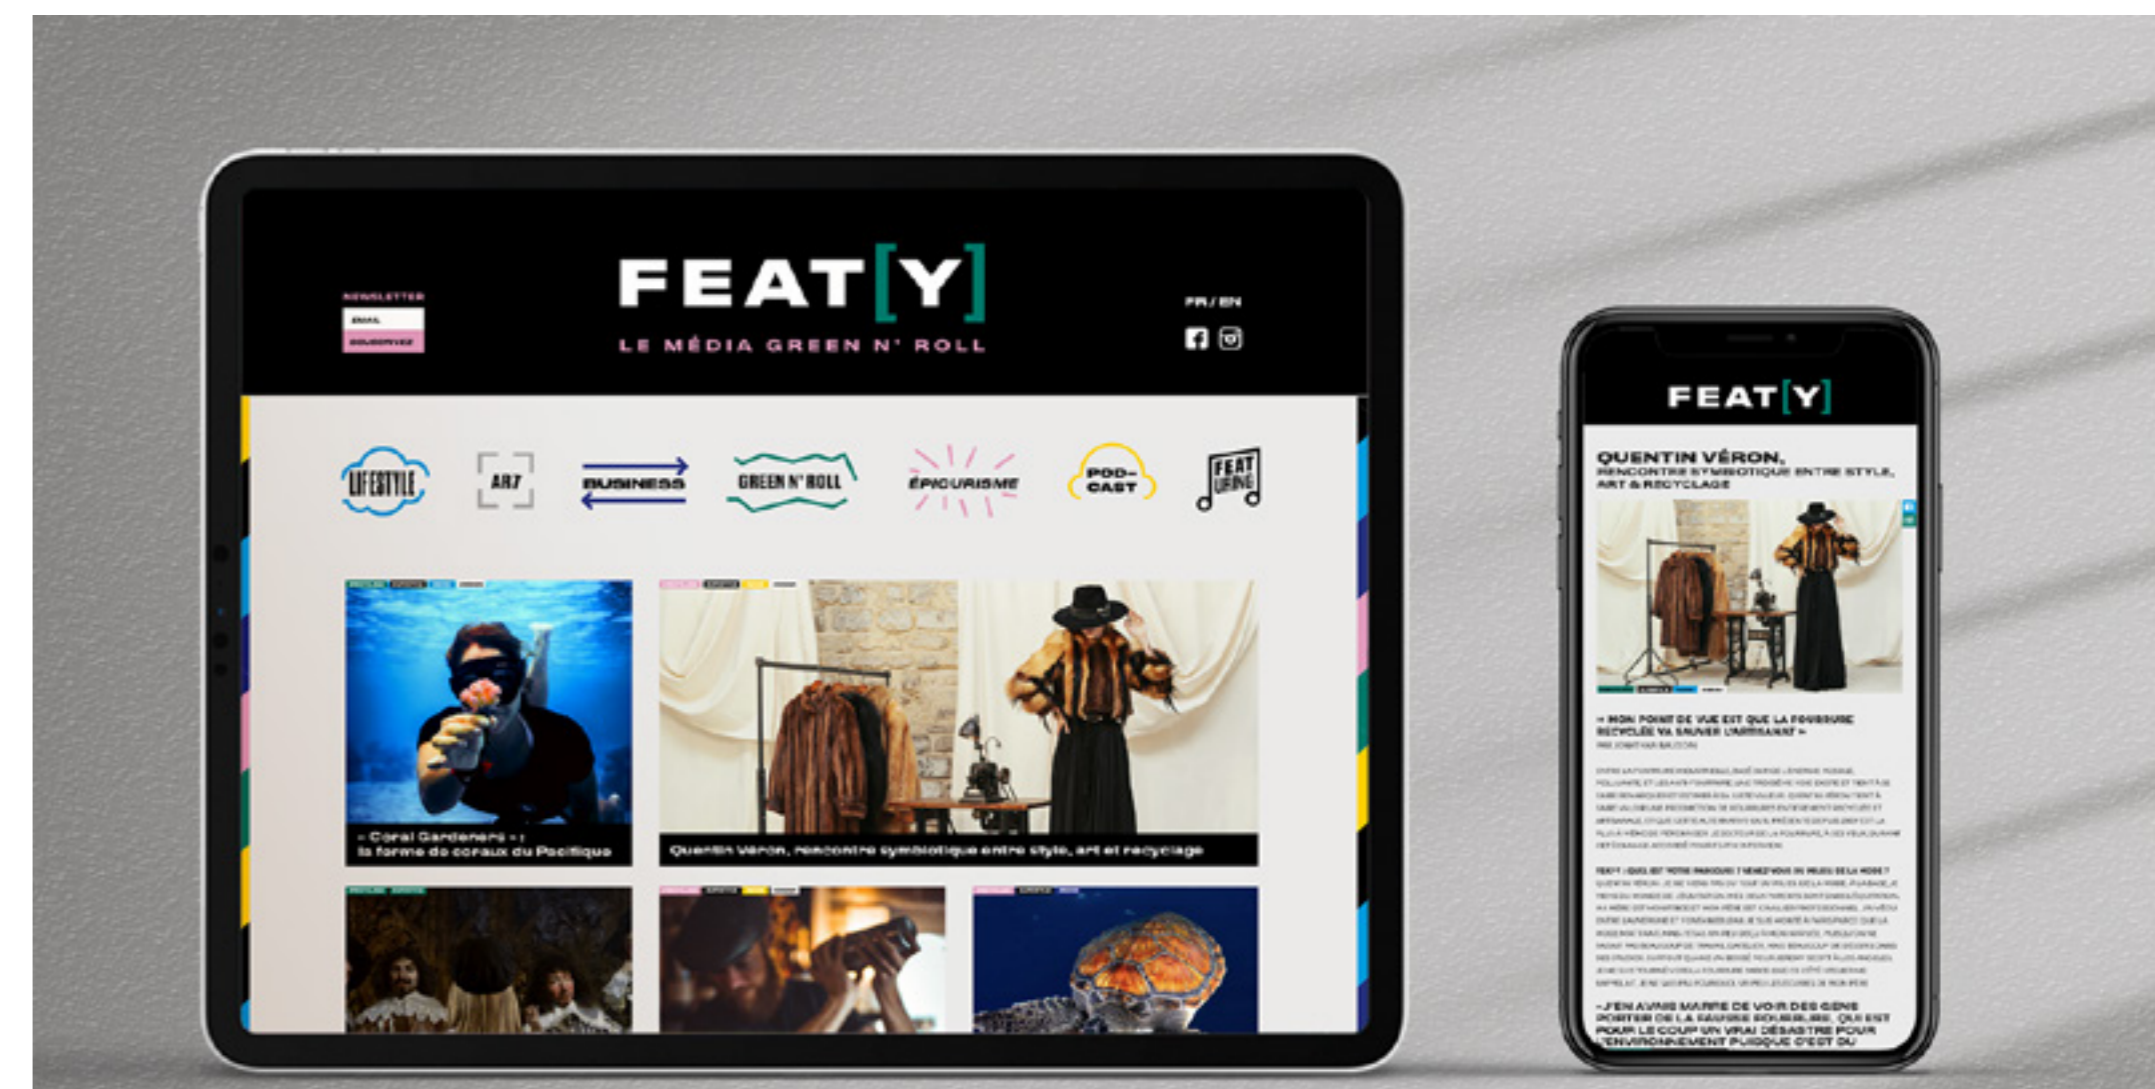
NEWSLETTER

EMAIL

SOUSCRIVEZ

FEAT[Y]

LE MÉDIA GREEN N' ROLL

FR / EN

LIFESTYLE

ART

BUSINESS

GREEN N' ROLL

ÉPICURISME

POD-CAST

FEAT LIVING

« Coral Gardeners » : la forme de coraux du Pacifique

Quentin Véron, rencontre symbiotique entre style, art et recyclage

FEAT[Y]

QUENTIN VÉRON, RENCONTRE SYMBIOTIQUE ENTRE STYLE, ART & RECYCLAGE

« MON POINT DE VUE EST QUE LA FOURRURE RECYCLÉE VA SAUVER L'ARTISANAT »

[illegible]

« J'EN AVAIS MARRE DE VOIR DES GENS PORTER DE LA FAUSSE FOURRURE, QUI EST POUR LE COUP UN VRAI DÉSASTRE POUR L'ENVIRONNEMENT PUISQUE C'EST DU